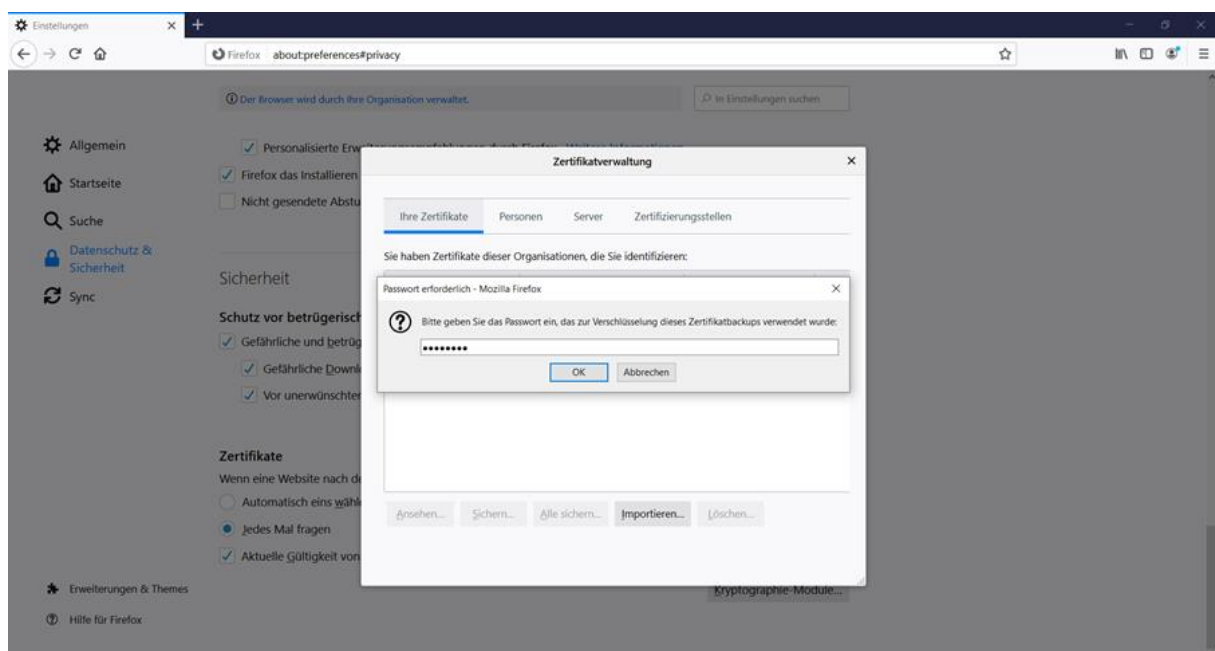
Einstellungen

Firefox about:preferences#privacy

Der Browser wird durch Ihre Organisation verwaltet.

In Einstellungen suchen

Allgemein

Startseite

Suche

Datenschutz & Sicherheit

Sync

Personalisierte Erw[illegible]

Firefox das Installieren

Nicht gesendete Abstu

Sicherheit

Schutz vor betrügerisch

Gefährliche und betrüg

Gefährliche Downl

Vor unerwünschter

Zertifikate

Wenn eine Website nach d

Automatisch eins wähl

Jedes Mal fragen

Aktuelle Gültigkeit von

Erweiterungen & Themes

Hilfe für Firefox

Zertifikatverwaltung

Ihre Zertifikate | Personen | Server | Zertifizierungsstellen

Sie haben Zertifikate dieser Organisationen, die Sie identifizieren:

Ansehen... | Sichern... | Alle sichern... | Importieren... | Löschen...

Kryptographie-Module...

Passwort erforderlich - Mozilla Firefox

Bitte geben Sie das Passwort ein, das zur Verschlüsselung dieses Zertifikatbackups verwendet wurde:

••••••••

OK | Abbrechen